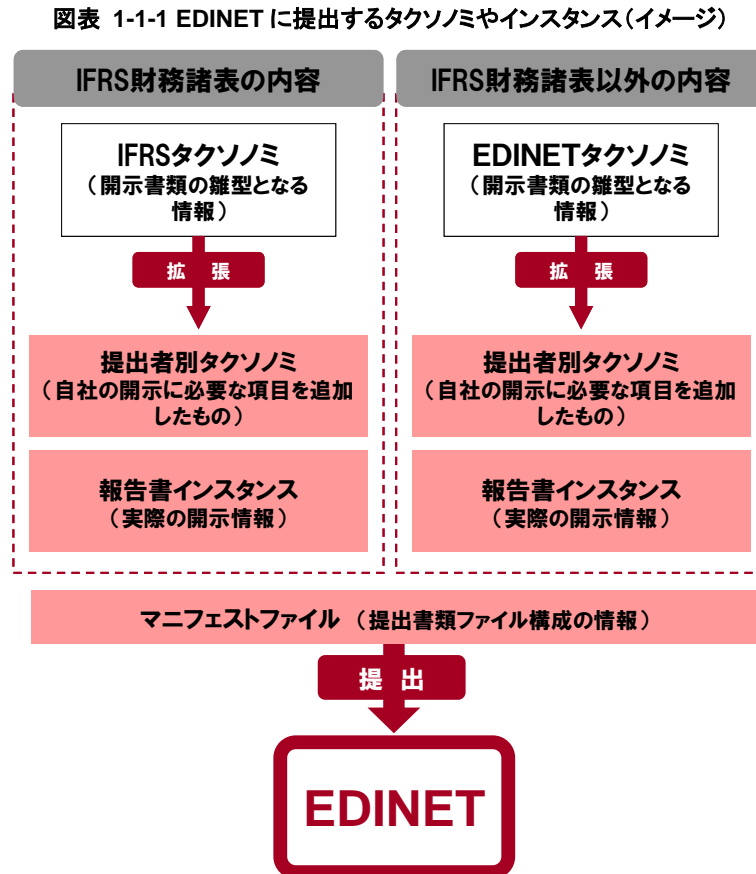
図表 1-1-1 EDINET に提出するタクソノミやインスタンス（イメージ）

IFRS財務諸表の内容

IFRSタクソノミ
（開示書類の雛型となる情報）

拡　張

提出者別タクソノミ
（自社の開示に必要な項目を追加したもの）

報告書インスタンス
（実際の開示情報）

IFRS財務諸表以外の内容

EDINETタクソノミ
（開示書類の雛型となる情報）

拡　張

提出者別タクソノミ
（自社の開示に必要な項目を追加したもの）

報告書インスタンス
（実際の開示情報）

マニフェストファイル （提出書類ファイル構成の情報）

提　出

EDINET